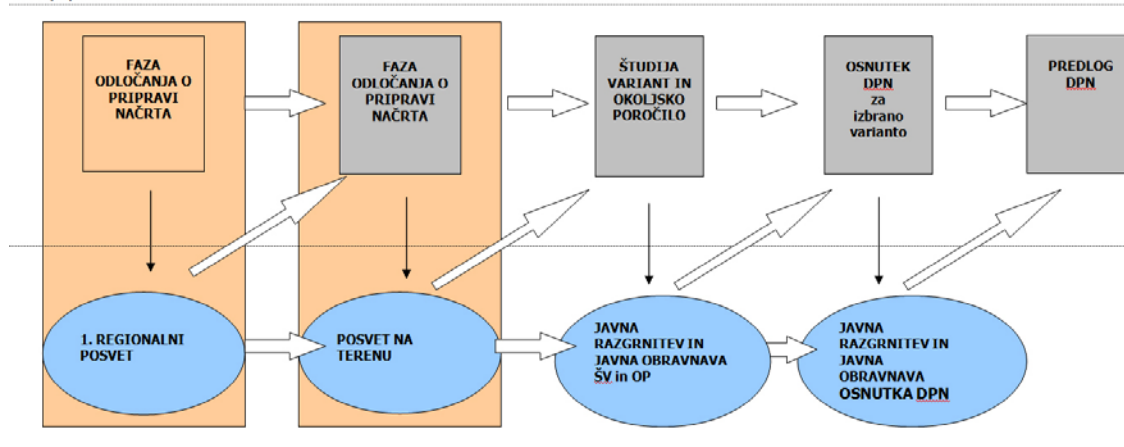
FAZA ODLOČANJA O PRIPRAVI NAČRTA

FAZA ODLOČANJA O PRIPRAVI NAČRTA

ŠTUDIJA VARIANT IN OKOLJSKO POROČILO

OSNUTEK DPN za izbrano varianto

PREDLOG DPN

1. REGIONALNI POSVET

POSVET NA TERENU

JAVNA RAZGRNITEV IN JAVNA OBRAVNAVA ŠV in OP

JAVNA RAZGRNITEV IN JAVNA OBRAVNAVA OSNUTKA DPN